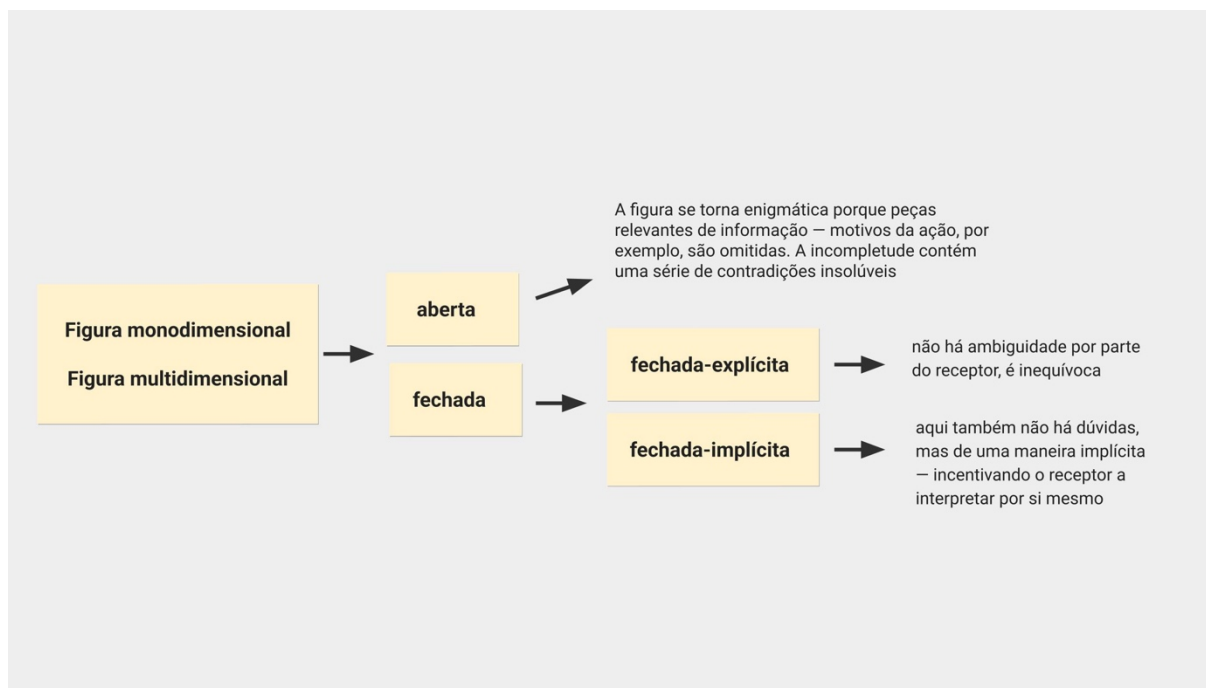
Figura monodimensional

Figura multidimensional

aberta

A figura se torna enigmática porque peças relevantes de informação — motivos da ação, por exemplo, são omitidas. A incompletude contém uma série de contradições insolúveis

fechada

fechada-explícita

não há ambiguidade por parte do receptor, é inequívoca

fechada-implícita

aqui também não há dúvidas, mas de uma maneira implícita — incentivando o receptor a interpretar por si mesmo